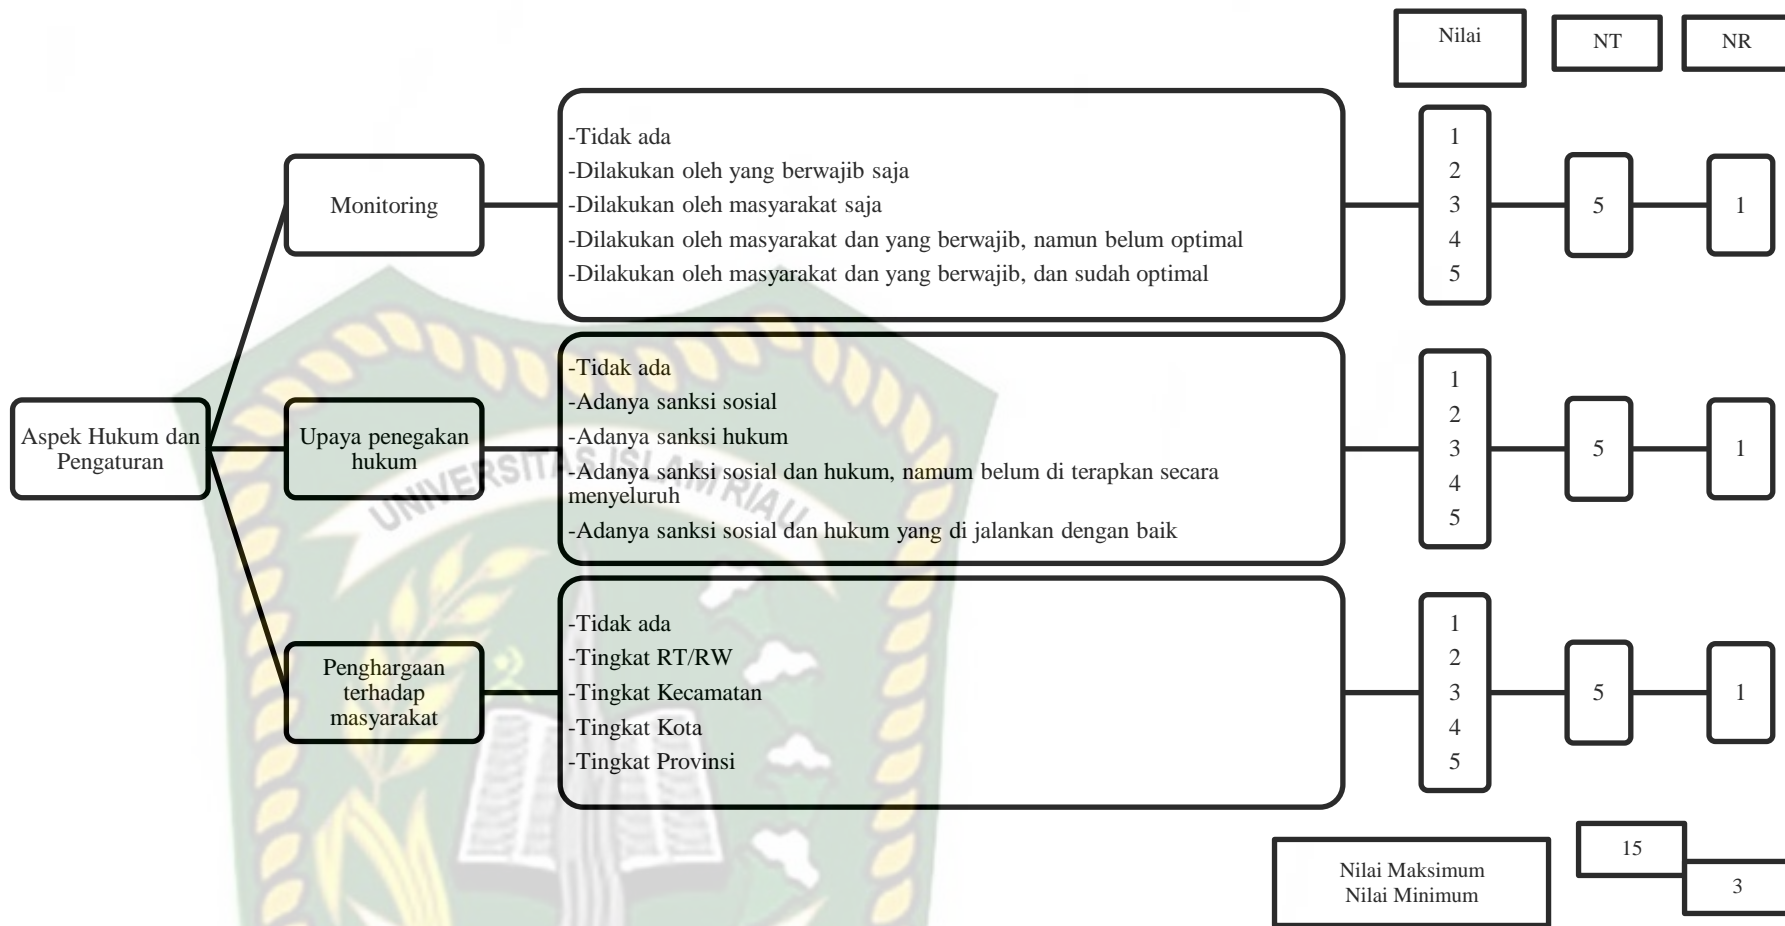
Nilai

NT

NR

Aspek Hukum dan Pengaturan

Monitoring

-Tidak ada
-Dilakukan oleh yang berwajib saja
-Dilakukan oleh masyarakat saja
-Dilakukan oleh masyarakat dan yang berwajib, namun belum optimal
-Dilakukan oleh masyarakat dan yang berwajib, dan sudah optimal

1
2
3
4
5

5

1

Upaya penegakan hukum

-Tidak ada
-Adanya sanksi sosial
-Adanya sanksi hukum
-Adanya sanksi sosial dan hukum, namum belum di terapkan secara menyeluruh
-Adanya sanksi sosial dan hukum yang di jalankan dengan baik

1
2
3
4
5

5

1

Penghargaan terhadap masyarakat

-Tidak ada
-Tingkat RT/RW
-Tingkat Kecamatan
-Tingkat Kota
-Tingkat Provinsi

1
2
3
4
5

5

1

UNIVERSITAS ISLAM RIAU

Nilai Maksimum
Nilai Minimum

15

3